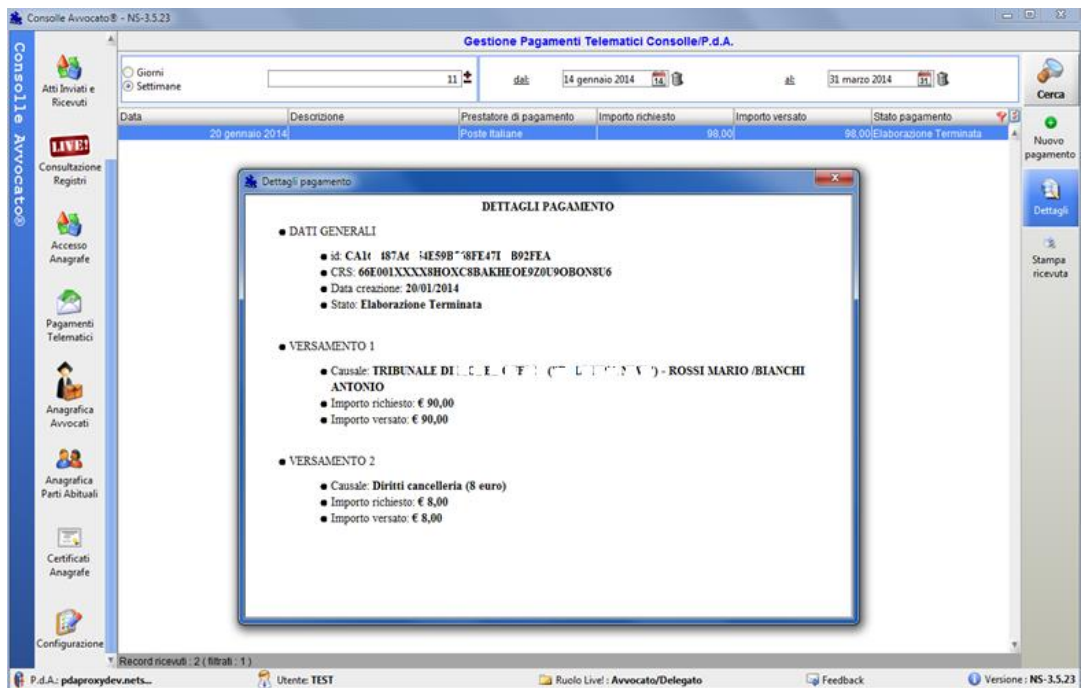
Consolle Avvocato® - NS-3.5.23

Consolle Avvocato®

Gestione Pagamenti Telematici Consolle/P.d.A.

Giorni
Settimane
11
dal: 14 gennaio 2014
al: 31 marzo 2014

Cerca

Atti Inviati e Ricevuti

LIVE!
Consultazione Registri

Accesso Anagrafe

Pagamenti Telematici

Anagrafica Avvocati

Anagrafica Parti Abituali

Certificati Anagrafe

Configurazione

| Data | Descrizione | Prestatore di pagamento | Importo richiesto | Importo versato | Stato pagamento |
|---|---|---|---|---|---|
| 20 gennaio 2014 | | Poste Italiane | 98,00 | 98,00 | Elaborazione Terminata |

Nuovo pagamento

Dettagli

Stampa ricevuta

Dettagli pagamento

DETTAGLI PAGAMENTO

• DATI GENERALI

• id: CA1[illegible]487A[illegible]4E59B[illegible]8FE47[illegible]B92FEA
• CRS: 66E001XXXX8HOXC8BAKHEOE9Z0U9OBON8U6
• Data creazione: 20/01/2014
• Stato: Elaborazione Terminata

• VERSAMENTO 1

• Causale: TRIBUNALE DI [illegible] ([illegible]) - ROSSI MARIO /BIANCHI ANTONIO
• Importo richiesto: € 90,00
• Importo versato: € 90,00

• VERSAMENTO 2

• Causale: Diritti cancelleria (8 euro)
• Importo richiesto: € 8,00
• Importo versato: € 8,00

Record ricevuti : 2 ( filtrati : 1 )

P.d.A.: pdaproxydev.nets...
Utente: TEST
Ruolo Live! : Avvocato/Delegato
Feedback
Versione : NS-3.5.23